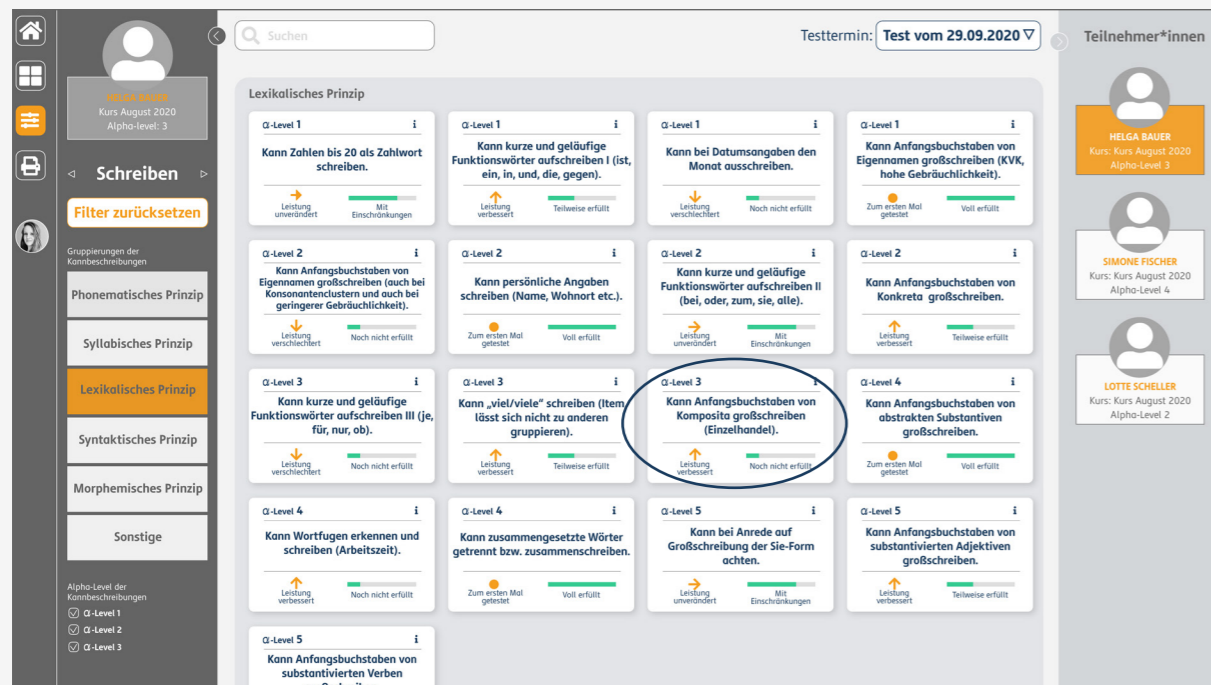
HELGA BAUER
Kurs August 2020
Alpha-level: 3

Schreiben

Filter zurücksetzen

Gruppierungen der Kannbeschreibungen

Phonematisches Prinzip

Syllabisches Prinzip

Lexikalisches Prinzip

Syntaktisches Prinzip

Morphemisches Prinzip

Sonstige

Alpha-Level der Kannbeschreibungen
α-Level 1
α-Level 2
α-Level 3

Suchen

Testtermin: Test vom 29.09.2020

Lexikalisches Prinzip

α-Level 1 i
Kann Zahlen bis 20 als Zahlwort schreiben.
Leistung unverändert
Mit Einschränkungen

α-Level 1 i
Kann kurze und geläufige Funktionswörter aufschreiben I (ist, ein, in, und, die, gegen).
Leistung verbessert
Teilweise erfüllt

α-Level 1 i
Kann bei Datumsangaben den Monat ausschreiben.
Leistung verschlechtert
Noch nicht erfüllt

α-Level 1 i
Kann Anfangsbuchstaben von Eigennamen großschreiben (KVK, hohe Gebräuchlichkeit).
Zum ersten Mal getestet
Voll erfüllt

α-Level 2 i
Kann Anfangsbuchstaben von Eigennamen großschreiben (auch bei Konsonantenclustern und auch bei geringerer Gebräuchlichkeit).
Leistung verschlechtert
Noch nicht erfüllt

α-Level 2 i
Kann persönliche Angaben schreiben (Name, Wohnort etc.).
Zum ersten Mal getestet
Voll erfüllt

α-Level 2 i
Kann kurze und geläufige Funktionswörter aufschreiben II (bei, oder, zum, sie, alle).
Leistung unverändert
Mit Einschränkungen

α-Level 2 i
Kann Anfangsbuchstaben von Konkreta großschreiben.
Leistung verbessert
Teilweise erfüllt

α-Level 3 i
Kann kurze und geläufige Funktionswörter aufschreiben III (je, für, nur, ob).
Leistung verschlechtert
Noch nicht erfüllt

α-Level 3 i
Kann „viel/viele“ schreiben (Item lässt sich nicht zu anderen gruppieren).
Leistung verbessert
Teilweise erfüllt

α-Level 3 i
Kann Anfangsbuchstaben von Komposita großschreiben (Einzelhandel).
Leistung verbessert
Noch nicht erfüllt

α-Level 4 i
Kann Anfangsbuchstaben von abstrakten Substantiven großschreiben.
Zum ersten Mal getestet
Voll erfüllt

α-Level 4 i
Kann Wortfugen erkennen und schreiben (Arbeitszeit).
Leistung verbessert
Noch nicht erfüllt

α-Level 4 i
Kann zusammengesetzte Wörter getrennt bzw. zusammenschreiben.
Zum ersten Mal getestet
Voll erfüllt

α-Level 5 i
Kann bei Anrede auf Großschreibung der Sie-Form achten.
Leistung unverändert
Mit Einschränkungen

α-Level 5 i
Kann Anfangsbuchstaben von substantivierten Adjektiven großschreiben.
Leistung verbessert
Teilweise erfüllt

α-Level 5 i
Kann Anfangsbuchstaben von substantivierten Verben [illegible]

Teilnehmer*innen

HELGA BAUER
Kurs: Kurs August 2020
Alpha-Level 3

SIMONE FISCHER
Kurs: Kurs August 2020
Alpha-Level 4

LOTTE SCHELLER
Kurs: Kurs August 2020
Alpha-Level 2